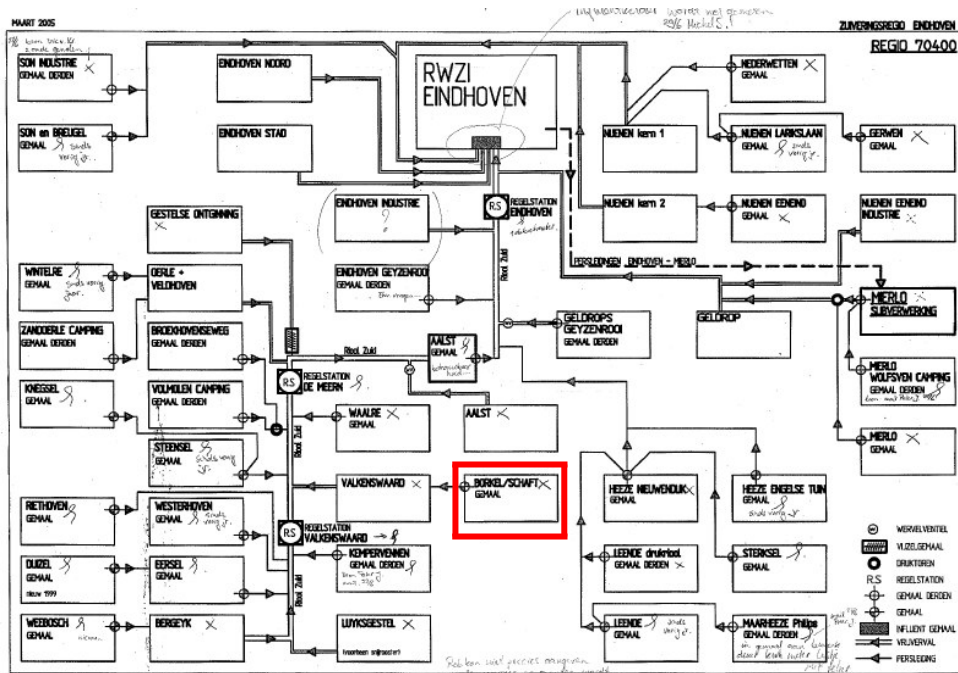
MAART 2005

ZUIVERINGSREGIO EINDHOVEN

REGIO 70400

RWZI EINDHOVEN

SON INDUSTRIE
GEMAAL DERDEN

SON en BREUGEL
GEMAAL

EINDHOVEN NOORD

EINDHOVEN STAD

NEDERWETTEN
GEMAAL

NUENEN kern 1

NUENEN LARIKSLAAN
GEMAAL

GERWEN
GEMAAL

NUENEN kern 2

NUENEN EENEIND
GEMAAL

NUENEN EENEIND INDUSTRIE

GESTELSE ONTGINNING

EINDHOVEN INDUSTRIE

REGELSTATION EINDHOVEN

PERSLEIDINGEN EINDHOVEN - MIERLO

WINTELRE
GEMAAL

OERLE + VELDHOVEN

EINDHOVEN GEYZENROOI
GEMAAL DERDEN

GELDROPS GEYZENROOI
GEMAAL DERDEN

GELDROP

MIERLO
SLIBVERWERKING

ZANDOERLE CAMPING
GEMAAL DERDEN

BROEKHOVENSEWEG
GEMAAL DERDEN

Riool Zuid

AALST
GEMAAL

MIERLO WOLFSVEN CAMPING
GEMAAL DERDEN

KNEGSEL
GEMAAL

VOLMOLEN CAMPING
GEMAAL DERDEN

REGELSTATION DE MEERN

WAALRE
GEMAAL

AALST

MIERLO
GEMAAL

STEENSEL
GEMAAL

Riool Zuid

VALKENSWAARD

BORKEL/SCHAFT
GEMAAL

HEEZE NIEUWENDIJK
GEMAAL

HEEZE ENGELSE TUIN
GEMAAL

RIETHOVEN
GEMAAL

WESTERHOVEN
GEMAAL

REGELSTATION VALKENSWAARD

KEMPERVENNEN
GEMAAL DERDEN

LEENDE drukriool
GEMAAL DERDEN

STERKSEL
GEMAAL

DUIZEL
GEMAAL
nieuw 1999

EERSEL
GEMAAL

WEEBOSCH
GEMAAL

BERGEYK

LUYKSGESTEL

LEENDE
GEMAAL

MAARHEEZE Philips
GEMAAL DERDEN

Riool Zuid

WERVELVENTIEL
VIJZELGEMAAL
DRUKTOREN
RS REGELSTATION
GEMAAL DERDEN
GEMAAL
INFLUENT GEMAAL
VRIJVERVAL
PERSLEIDING

2 ... Mechels ...

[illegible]